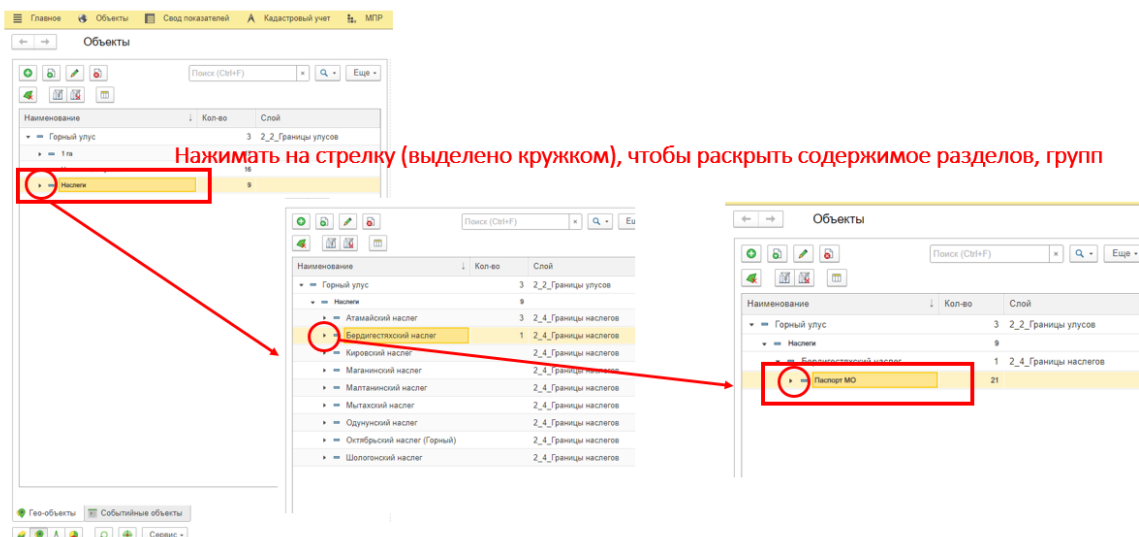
Главное Объекты Свод показателей Кадастровый учет МПР

Объекты

Поиск (Ctrl+F) × Еще

| Наименование | Кол-во | Слой |
|---|---|---|
| Горный улус | 3 | 2_2_Границы улусов |
| 1 га | | |
| | 16 | |
| Наслеги | 9 | |

Нажимать на стрелку (выделено кружком), чтобы раскрыть содержимое разделов, групп

Поиск (Ctrl+F) × Е

| Наименование | Кол-во | Слой |
|---|---|---|
| Горный улус | 3 | 2_2_Границы улусов |
| Наслеги | 9 | |
| Атамайский наслег | 3 | 2_4_Границы наслегов |
| Бердигестяхский наслег | 1 | 2_4_Границы наслегов |
| Кировский наслег | | 2_4_Границы наслегов |
| Магаинский наслег | | 2_4_Границы наслегов |
| Малтанинский наслег | | 2_4_Границы наслегов |
| Мытахский наслег | | 2_4_Границы наслегов |
| Одунунский наслег | | 2_4_Границы наслегов |
| Октябрьский наслег (Горный) | | 2_4_Границы наслегов |
| Шологонский наслег | | 2_4_Границы наслегов |

Объекты

Поиск (Ctrl+F) × Еще

| Наименование | Кол-во | Слой |
|---|---|---|
| Горный улус | 3 | 2_2_Границы улусов |
| Наслеги | 9 | |
| Бердигестяхский наслег | 1 | 2_4_Границы наслегов |
| Паспорт МО | 21 | |

Гео-объекты Событийные объекты

Сервис